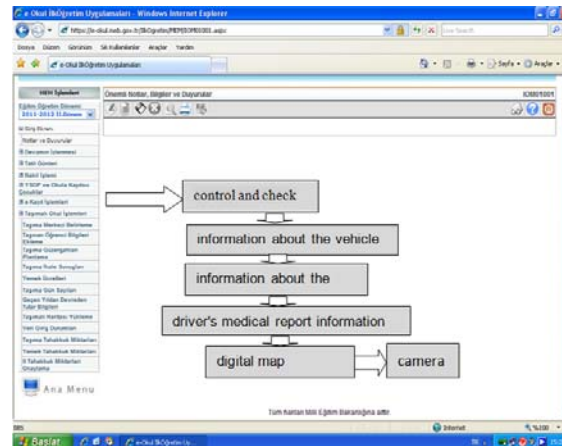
e-Okul İlköğretim Uygulamaları - Windows Internet Explorer

https://e-okul.meb.gov.tr/IlkOgretim/MEM/IOM01001.aspx

Dosya Düzen Görünüm Sık Kullanılanlar Araçlar Yardım

e-Okul İlköğretim Uygulamaları

Sayfa Araçlar

MEM İşlemleri

Eğitim Öğretim Dönemi 2011-2012 II.Dönem

Giriş Ekranı

Notlar ve Duyurular

Devamsız İşlemleri

Takdir İşlemleri

Nakil İşlemi

YBOP ve Okula Kayıtları

e-Kayıt İşlemleri

Taşımalı Okul İşlemleri

Taşıma Merkezi Belirleme

Taşınan Öğrenci Bilgileri Ekleme

Taşıma Güzergahının Planlama

Taşıma Rota Sorguları

Yemek Ücretleri

Taşıma Gün Sayıları

Geçen Yıldan Devreden Tutar Bilgileri

Taşıma Harcama Yükleme

Veri Giriş Durumları

Taşıma Tahakkuk Miktarları

Yemek Tahakkuk Miktarları

Tahakkuk Miktarları Onaylama

Ana Menu

Önemli Notlar, Bilgiler ve Duyurular

IOM01001

control and check

information about the vehicle

information about the

driver's medical report information

digital map

camera

Tüm hakları Milli Eğitim Bakanlığına aittir

Internet

%100

Başlat

e-Okul İlköğretim Uy...